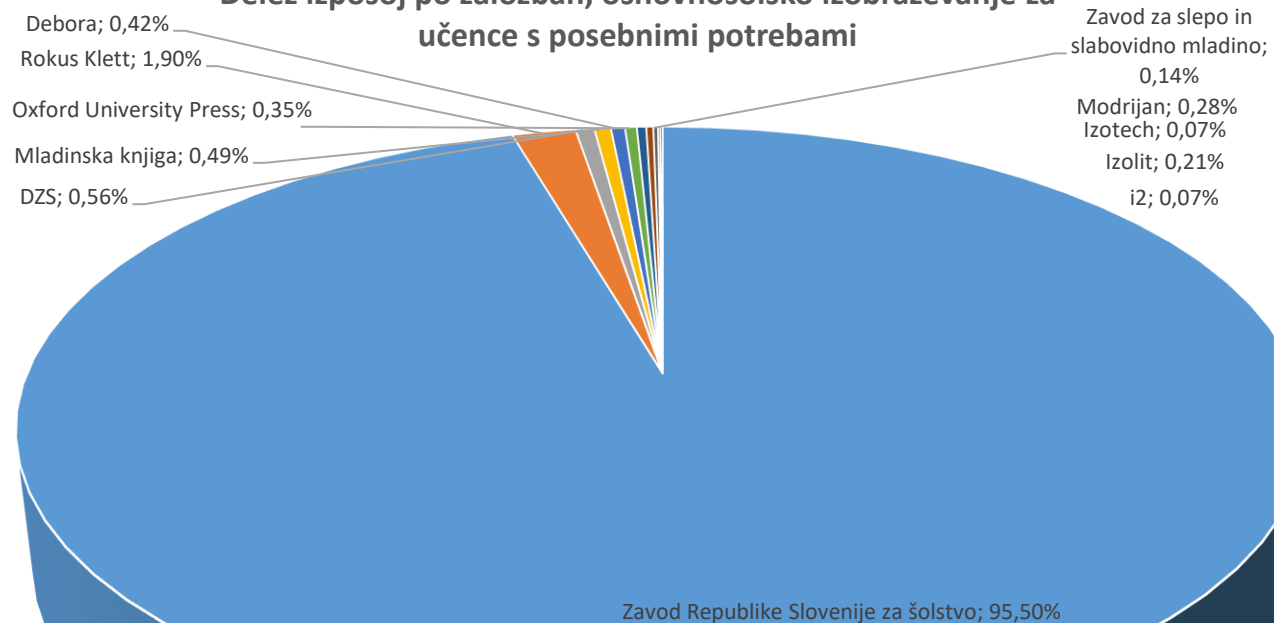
Delež izposoj po založbah, osnovnošolsko izobraževanje za učence s posebnimi potrebami

Debora; 0,42%

Rokus Klett; 1,90%

Oxford University Press; 0,35%

Mladinska knjiga; 0,49%

DZS; 0,56%

Zavod za slepo in slabovidno mladino; 0,14%

Modrijan; 0,28%

Izotech; 0,07%

Izolit; 0,21%

i2; 0,07%

Zavod Republike Slovenije za šolstvo; 95,50%